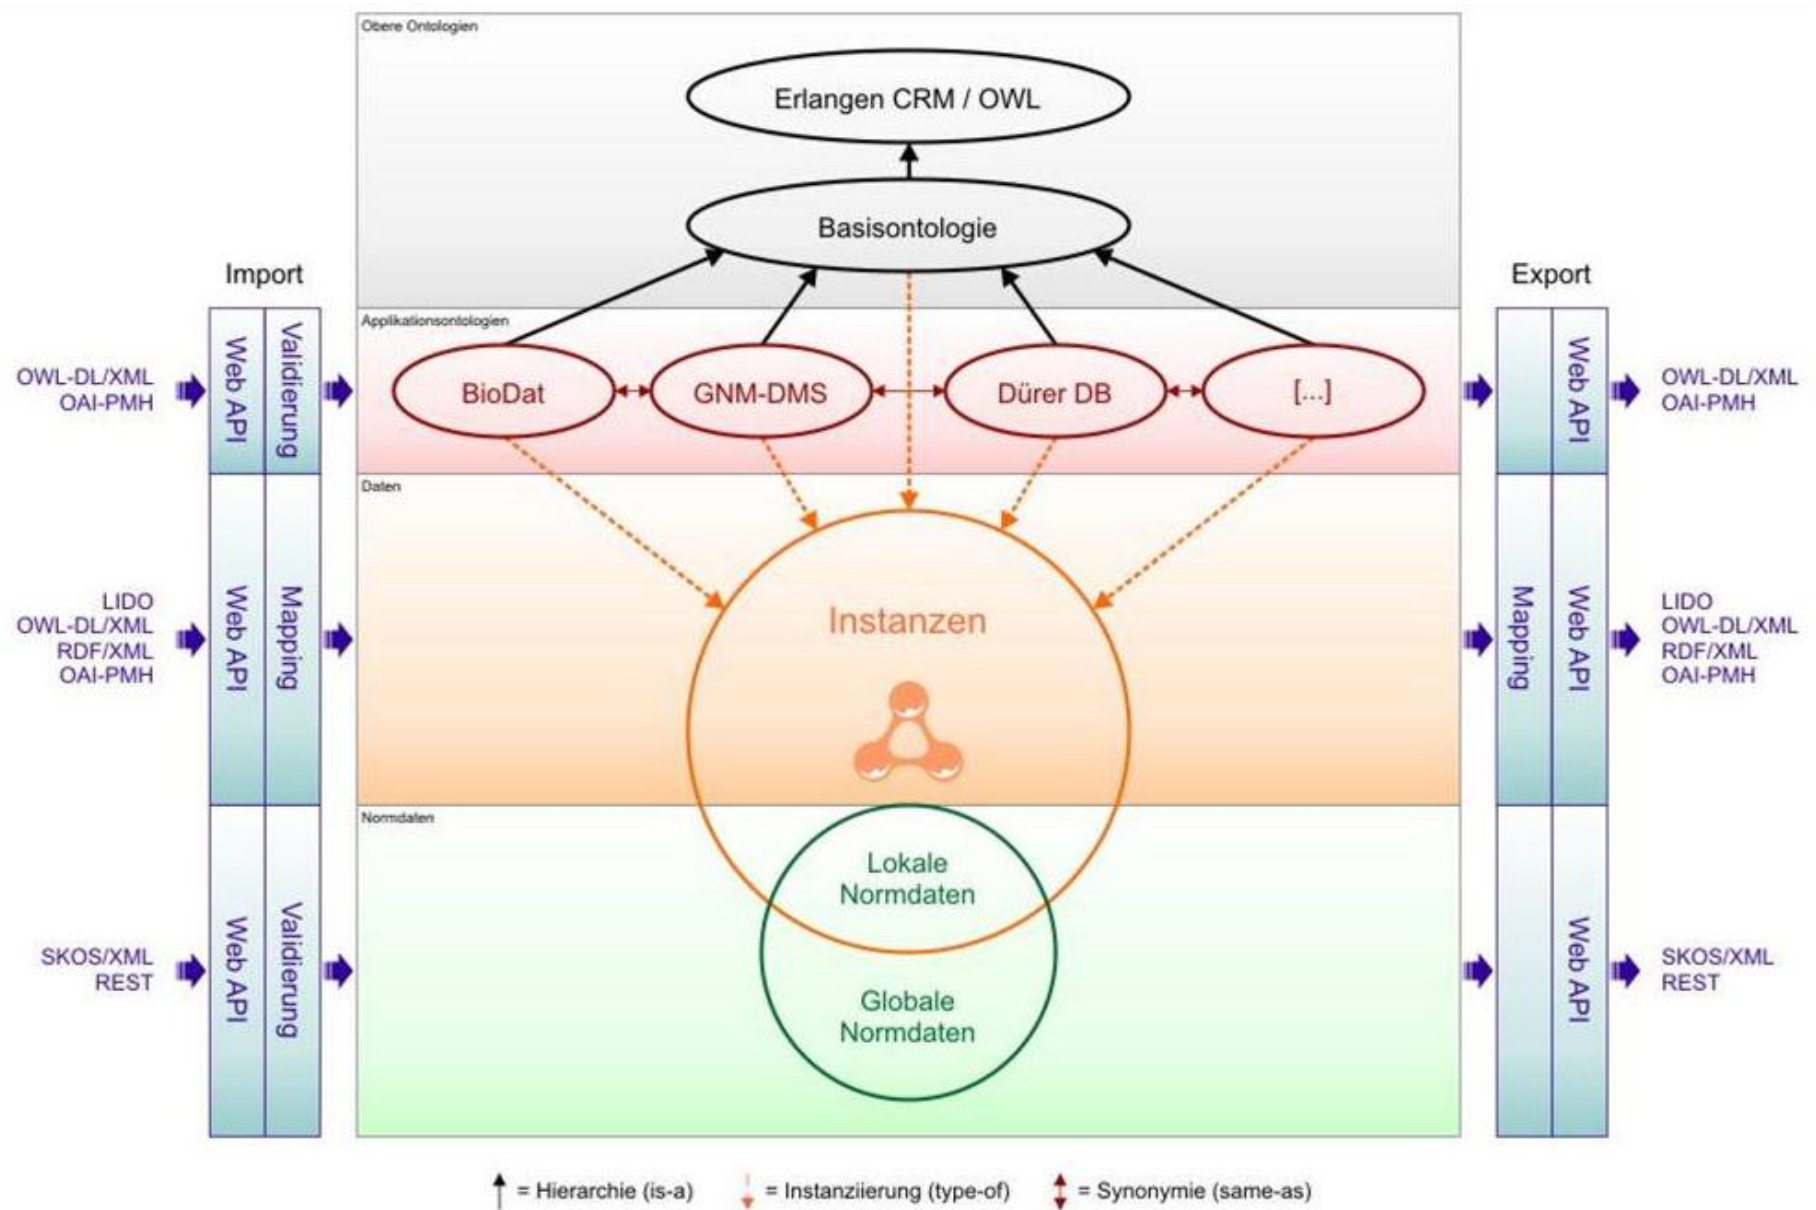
Import

OWL-DL/XML
OAI-PMH

Web API

Validierung

LIDO
OWL-DL/XML
RDF/XML
OAI-PMH

Web API

Mapping

SKOS/XML
REST

Web API

Validierung

Obere Ontologien

Erlangen CRM / OWL

Basisontologie

Applikationsontologien

BioDat

GNM-DMS

Dürer DB

[...]

Daten

Instanzen

Normdaten

Lokale Normdaten

Globale Normdaten

Export

Web API

OWL-DL/XML
OAI-PMH

Mapping

Web API

LIDO
OWL-DL/XML
RDF/XML
OAI-PMH

Web API

SKOS/XML
REST

= Hierarchie (is-a) = Instanziierung (type-of) = Synonymie (same-as)